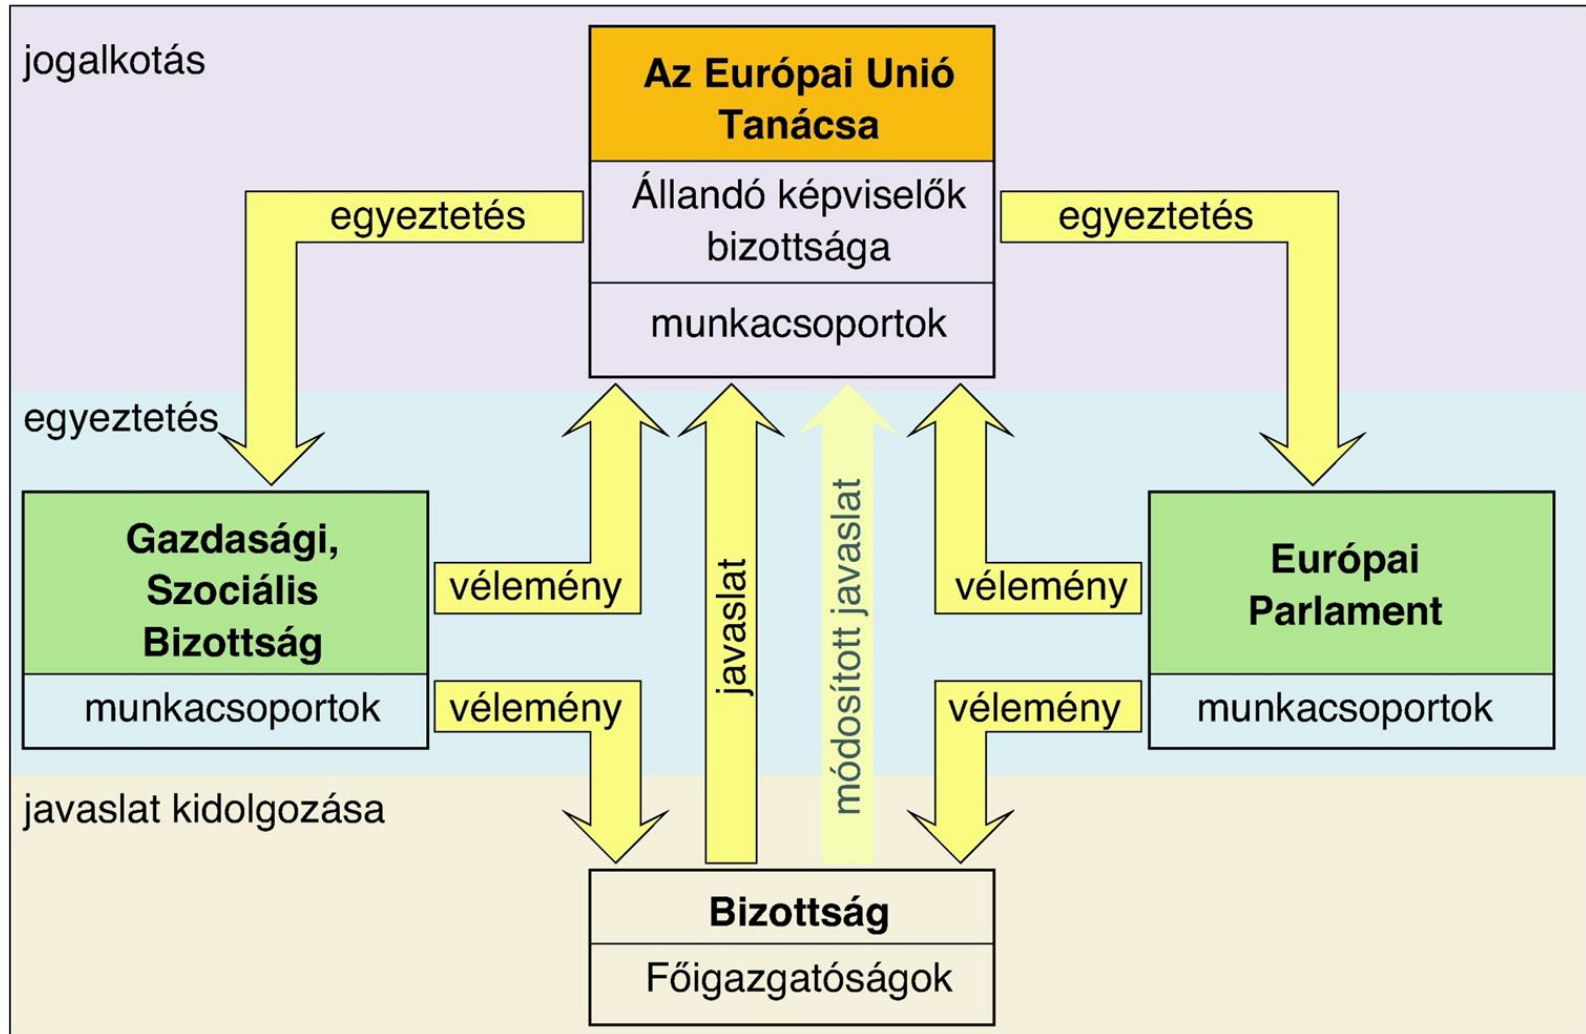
jogalkotás

Az Európai Unió Tanácsa

Állandó képviselők bizottsága

munkacsoportok

egyeztetés

egyeztetés

egyeztetés

Gazdasági, Szociális Bizottság

munkacsoportok

vélemény

vélemény

javaslat

módosított javaslat

vélemény

vélemény

Európai Parlament

munkacsoportok

javaslat kidolgozása

Bizottság

Főigazgatóságok